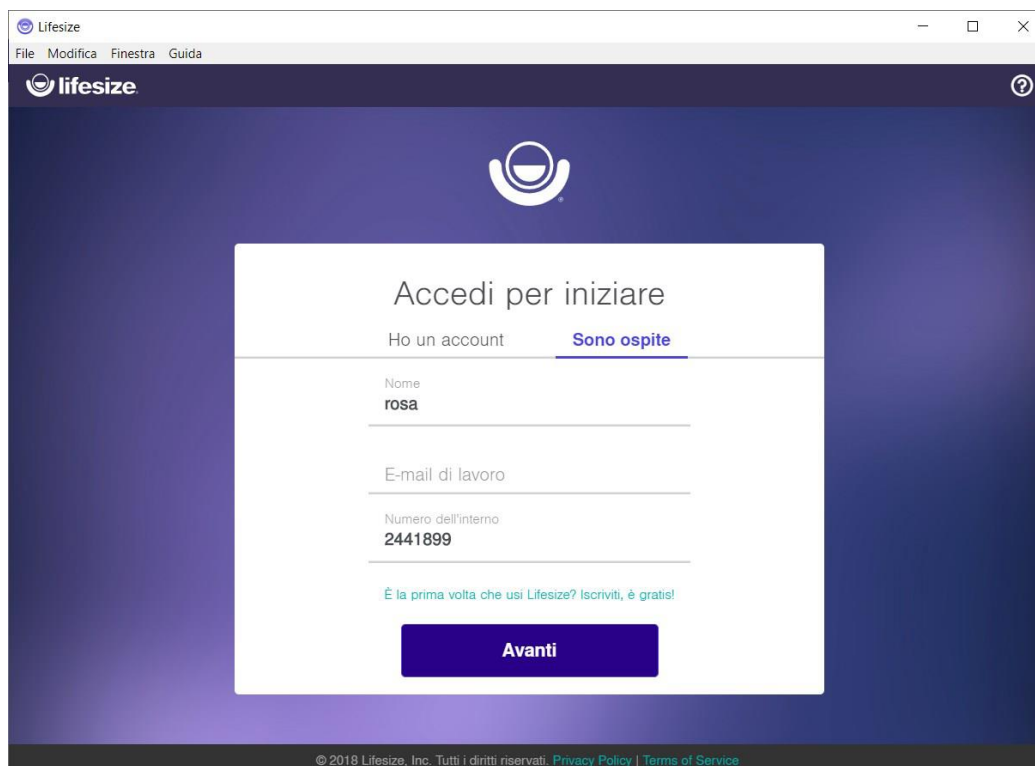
Lifesize

File Modifica Finestra Guida

lifesize

Accedi per iniziare

Ho un account Sono ospite

Nome
rosa

E-mail di lavoro

Numero dell'interno
2441899

È la prima volta che usi Lifesize? Iscriviti, è gratis!

Avanti

© 2018 Lifesize, Inc. Tutti i diritti riservati. Privacy Policy | Terms of Service